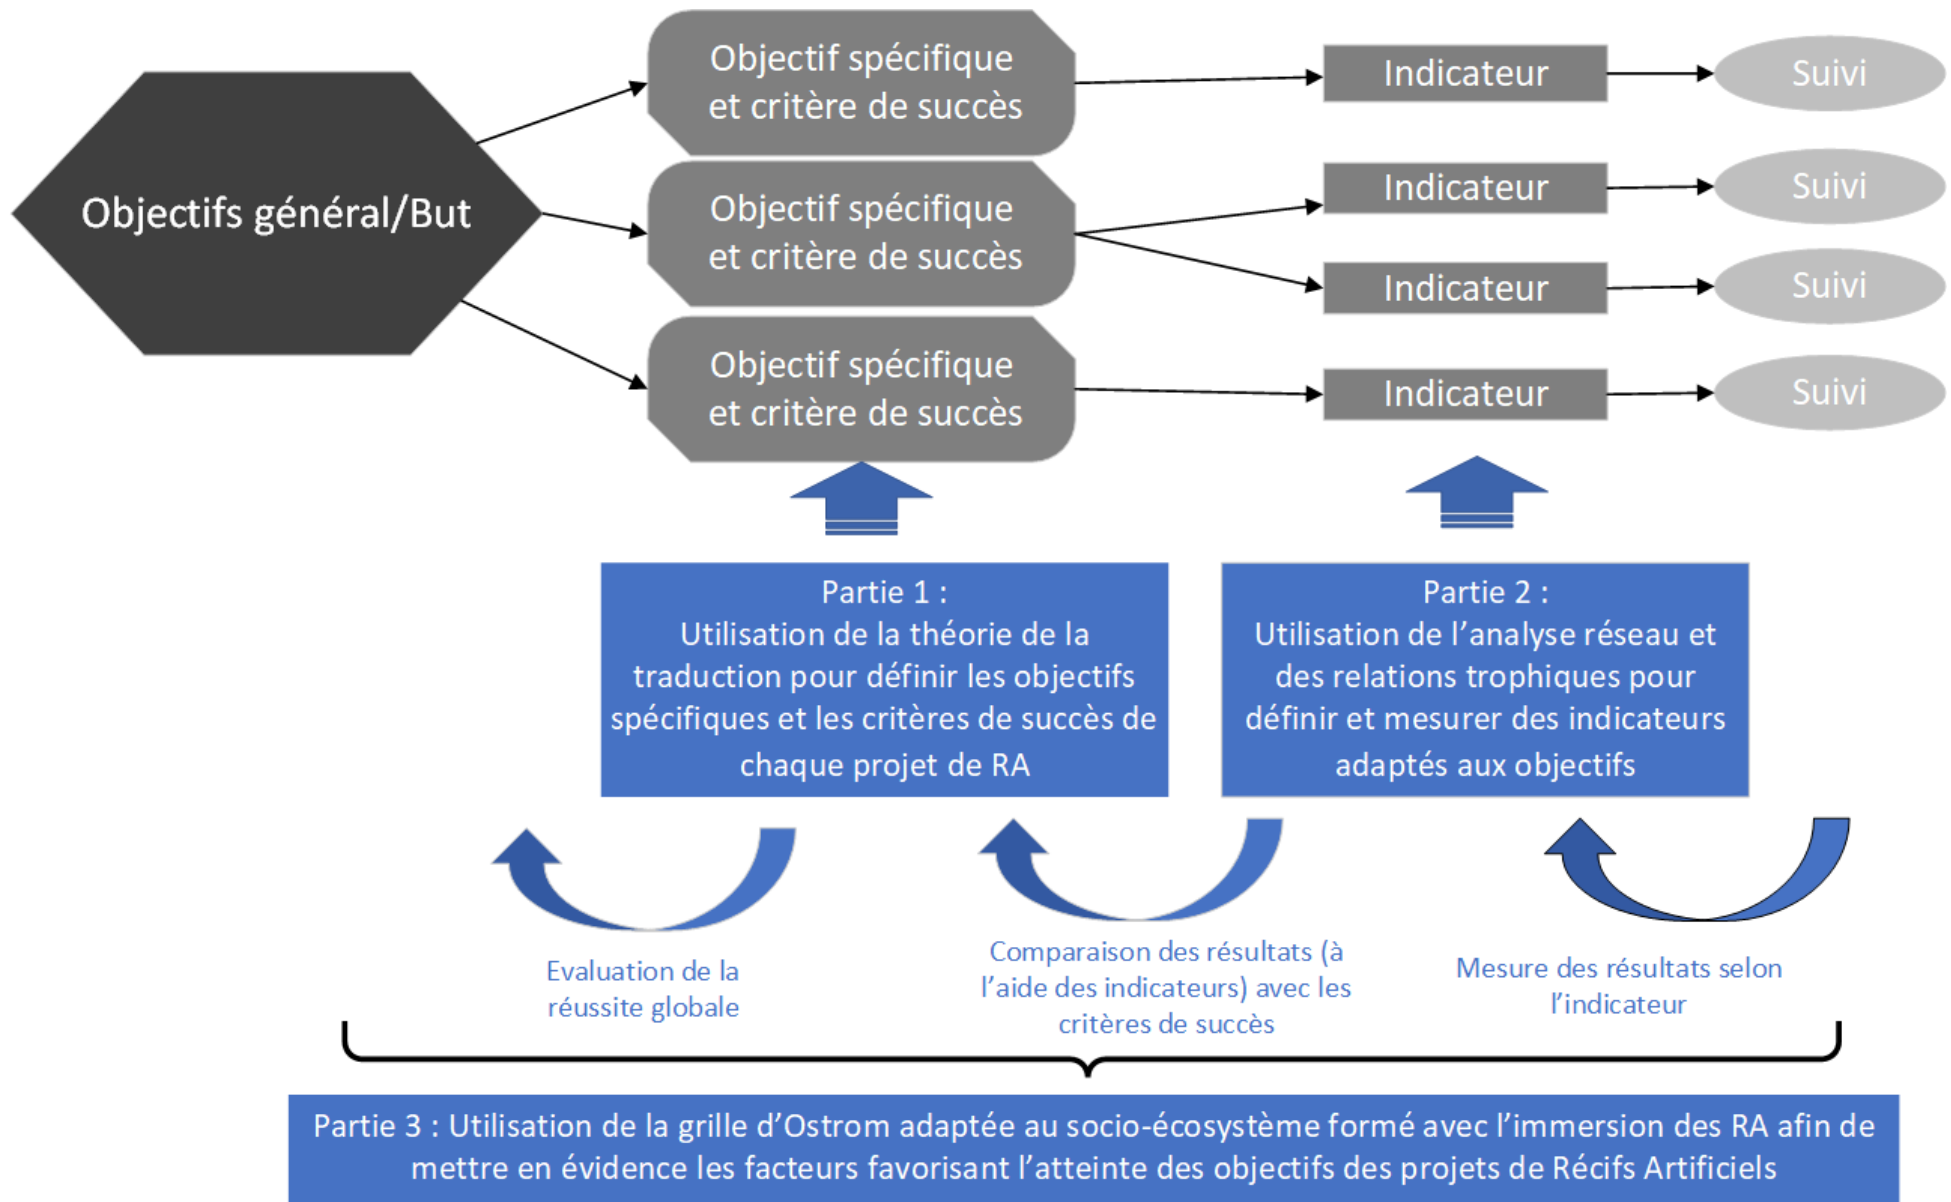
Objectifs général/But

Objectif spécifique et critère de succès

Objectif spécifique et critère de succès

Objectif spécifique et critère de succès

Indicateur

Indicateur

Indicateur

Indicateur

Suivi

Suivi

Suivi

Suivi

Partie 1 :
Utilisation de la théorie de la traduction pour définir les objectifs spécifiques et les critères de succès de chaque projet de RA

Partie 2 :
Utilisation de l'analyse réseau et des relations trophiques pour définir et mesurer des indicateurs adaptés aux objectifs

Evaluation de la réussite globale

Comparaison des résultats (à l'aide des indicateurs) avec les critères de succès

Mesure des résultats selon l'indicateur

Partie 3 : Utilisation de la grille d'Ostrom adaptée au socio-écosystème formé avec l'immersion des RA afin de mettre en évidence les facteurs favorisant l'atteinte des objectifs des projets de Récifs Artificiels